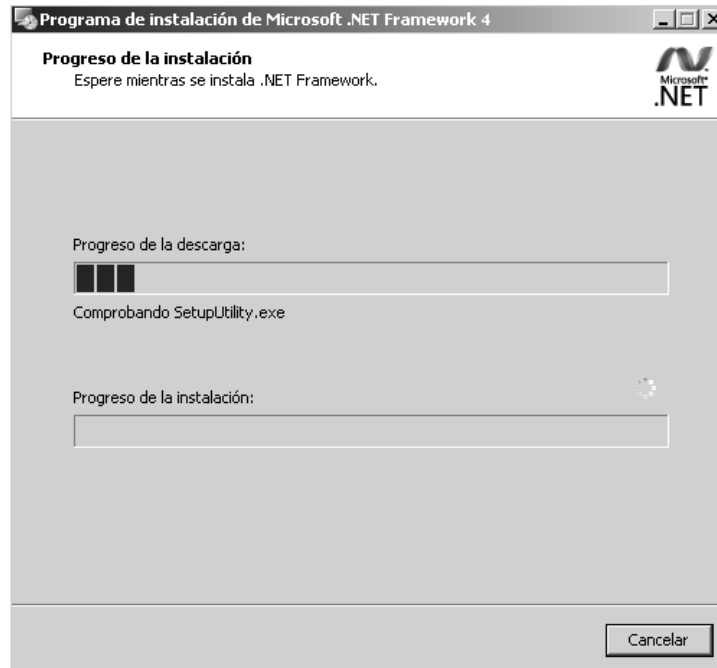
Programa de instalación de Microsoft .NET Framework 4

Progreso de la instalación
Espere mientras se instala .NET Framework.

Microsoft .NET

Progreso de la descarga:

Comprobando SetupUtility.exe

Progreso de la instalación:

Cancelar